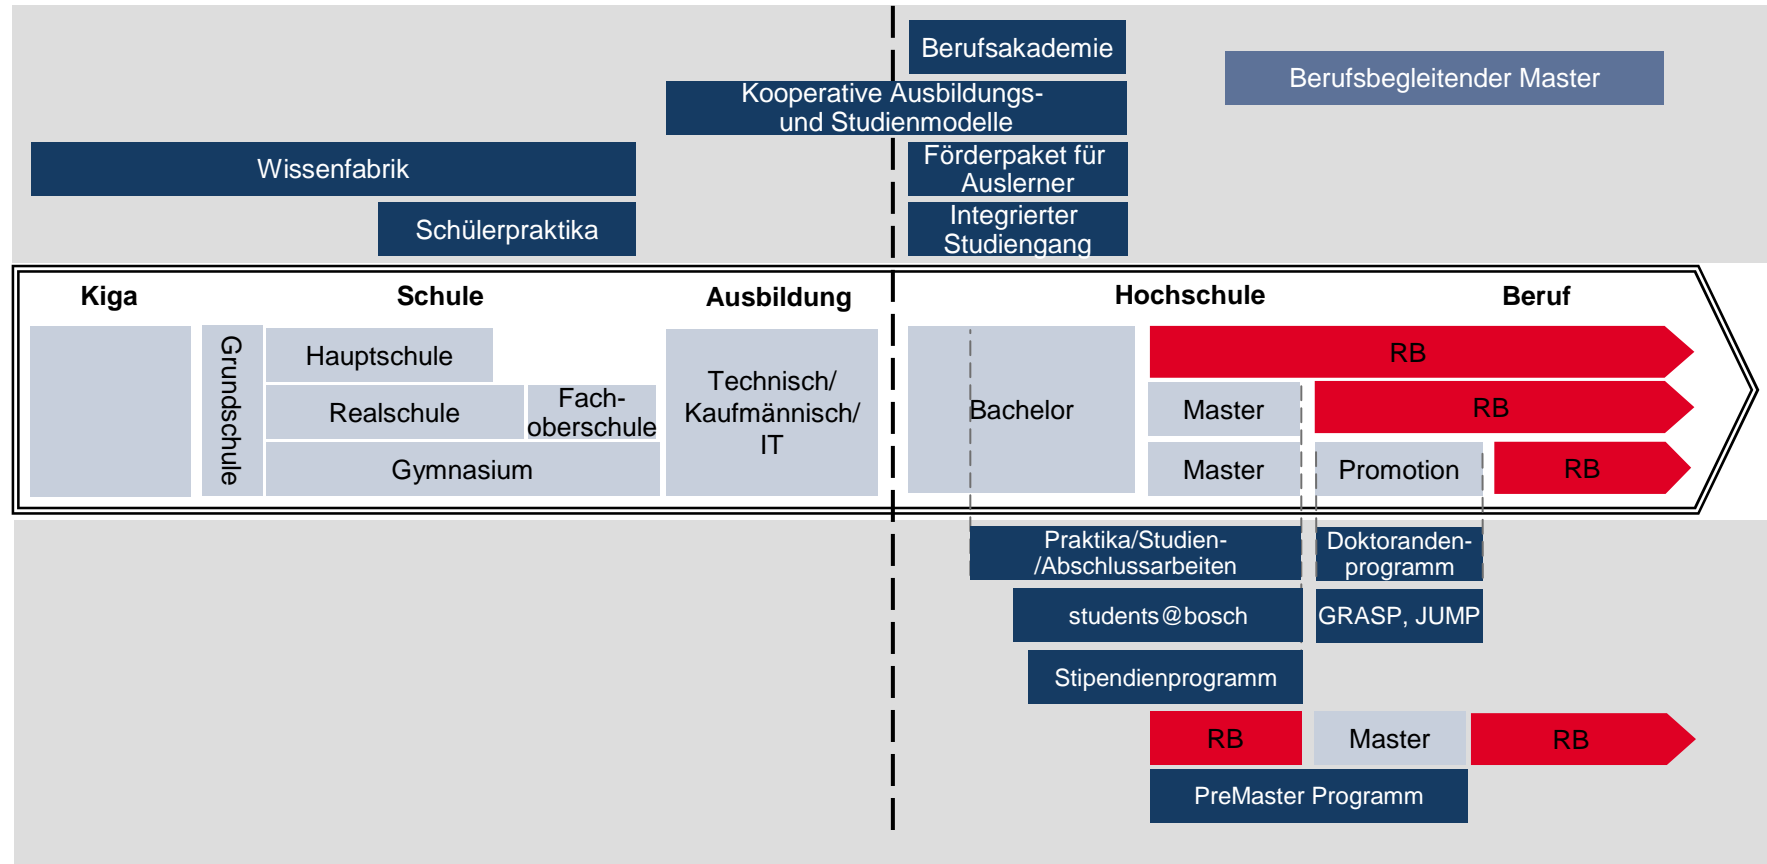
Berufsakademie

Berufsbegleitender Master

Kooperative Ausbildungs- und Studienmodelle

Wissenfabrik

Förderpaket für Auslerner

Schülerpraktika

Integrierter Studiengang

Kiga

Schule

Ausbildung

Hochschule

Beruf

Grundschule

Hauptschule

Realschule

Fach-oberschule

Gymnasium

Technisch/ Kaufmännisch/ IT

Bachelor

RB

Master

RB

Master

Promotion

RB

Praktika/Studien- /Abschlussarbeiten

Doktoranden-programm

students@bosch

GRASP, JUMP

Stipendienprogramm

RB

Master

RB

PreMaster Programm